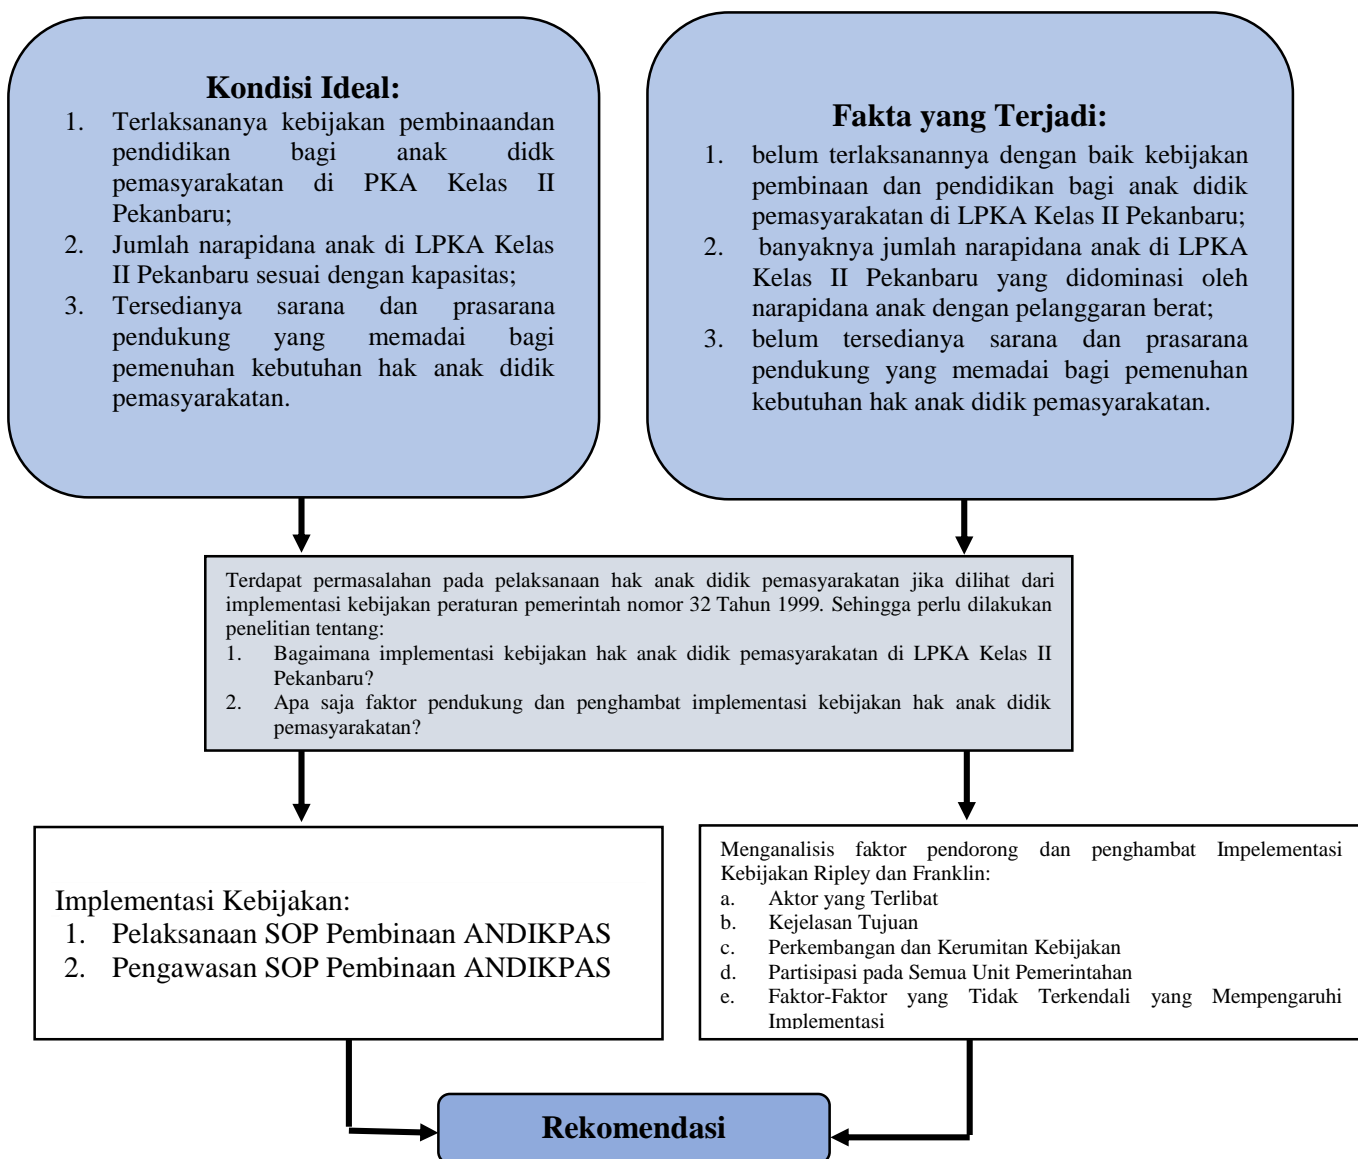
**Kondisi Ideal:**
1. Terlaksananya kebijakan pembinaandan pendidikan bagi anak didk pemasyarakatan di PKA Kelas II Pekanbaru;
2. Jumlah narapidana anak di LPKA Kelas II Pekanbaru sesuai dengan kapasitas;
3. Tersedianya sarana dan prasarana pendukung yang memadai bagi pemenuhan kebutuhan hak anak didik pemasyarakatan.

**Fakta yang Terjadi:**
1. belum terlaksanannya dengan baik kebijakan pembinaan dan pendidikan bagi anak didik pemasyarakatan di LPKA Kelas II Pekanbaru;
2. banyaknya jumlah narapidana anak di LPKA Kelas II Pekanbaru yang didominasi oleh narapidana anak dengan pelanggaran berat;
3. belum tersedianya sarana dan prasarana pendukung yang memadai bagi pemenuhan kebutuhan hak anak didik pemasyarakatan.

Terdapat permasalahan pada pelaksanaan hak anak didik pemasyarakatan jika dilihat dari implementasi kebijakan peraturan pemerintah nomor 32 Tahun 1999. Sehingga perlu dilakukan penelitian tentang:
1. Bagaimana implementasi kebijakan hak anak didik pemasyarakatan di LPKA Kelas II Pekanbaru?
2. Apa saja faktor pendukung dan penghambat implementasi kebijakan hak anak didik pemasyarakatan?

Implementasi Kebijakan:
1. Pelaksanaan SOP Pembinaan ANDIKPAS
2. Pengawasan SOP Pembinaan ANDIKPAS

Menganalisis faktor pendorong dan penghambat Impelementasi Kebijakan Ripley dan Franklin:
a. Aktor yang Terlibat
b. Kejelasan Tujuan
c. Perkembangan dan Kerumitan Kebijakan
d. Partisipasi pada Semua Unit Pemerintahan
e. Faktor-Faktor yang Tidak Terkendali yang Mempengaruhi Implementasi

**Rekomendasi**